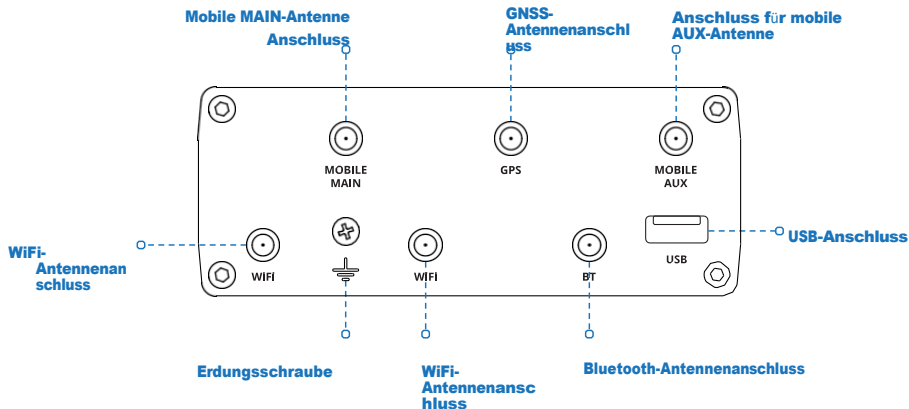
Mobile MAIN-Antenne Anschluss

GNSS-Antennenanschluss

Anschluss für mobile AUX-Antenne

MOBILE MAIN

GPS

MOBILE AUX

WiFi-Antennenanschluss

WiFi

WiFi

BT

USB

USB-Anschluss

Erdungsschraube

WiFi-Antennenanschluss

Bluetooth-Antennenanschluss